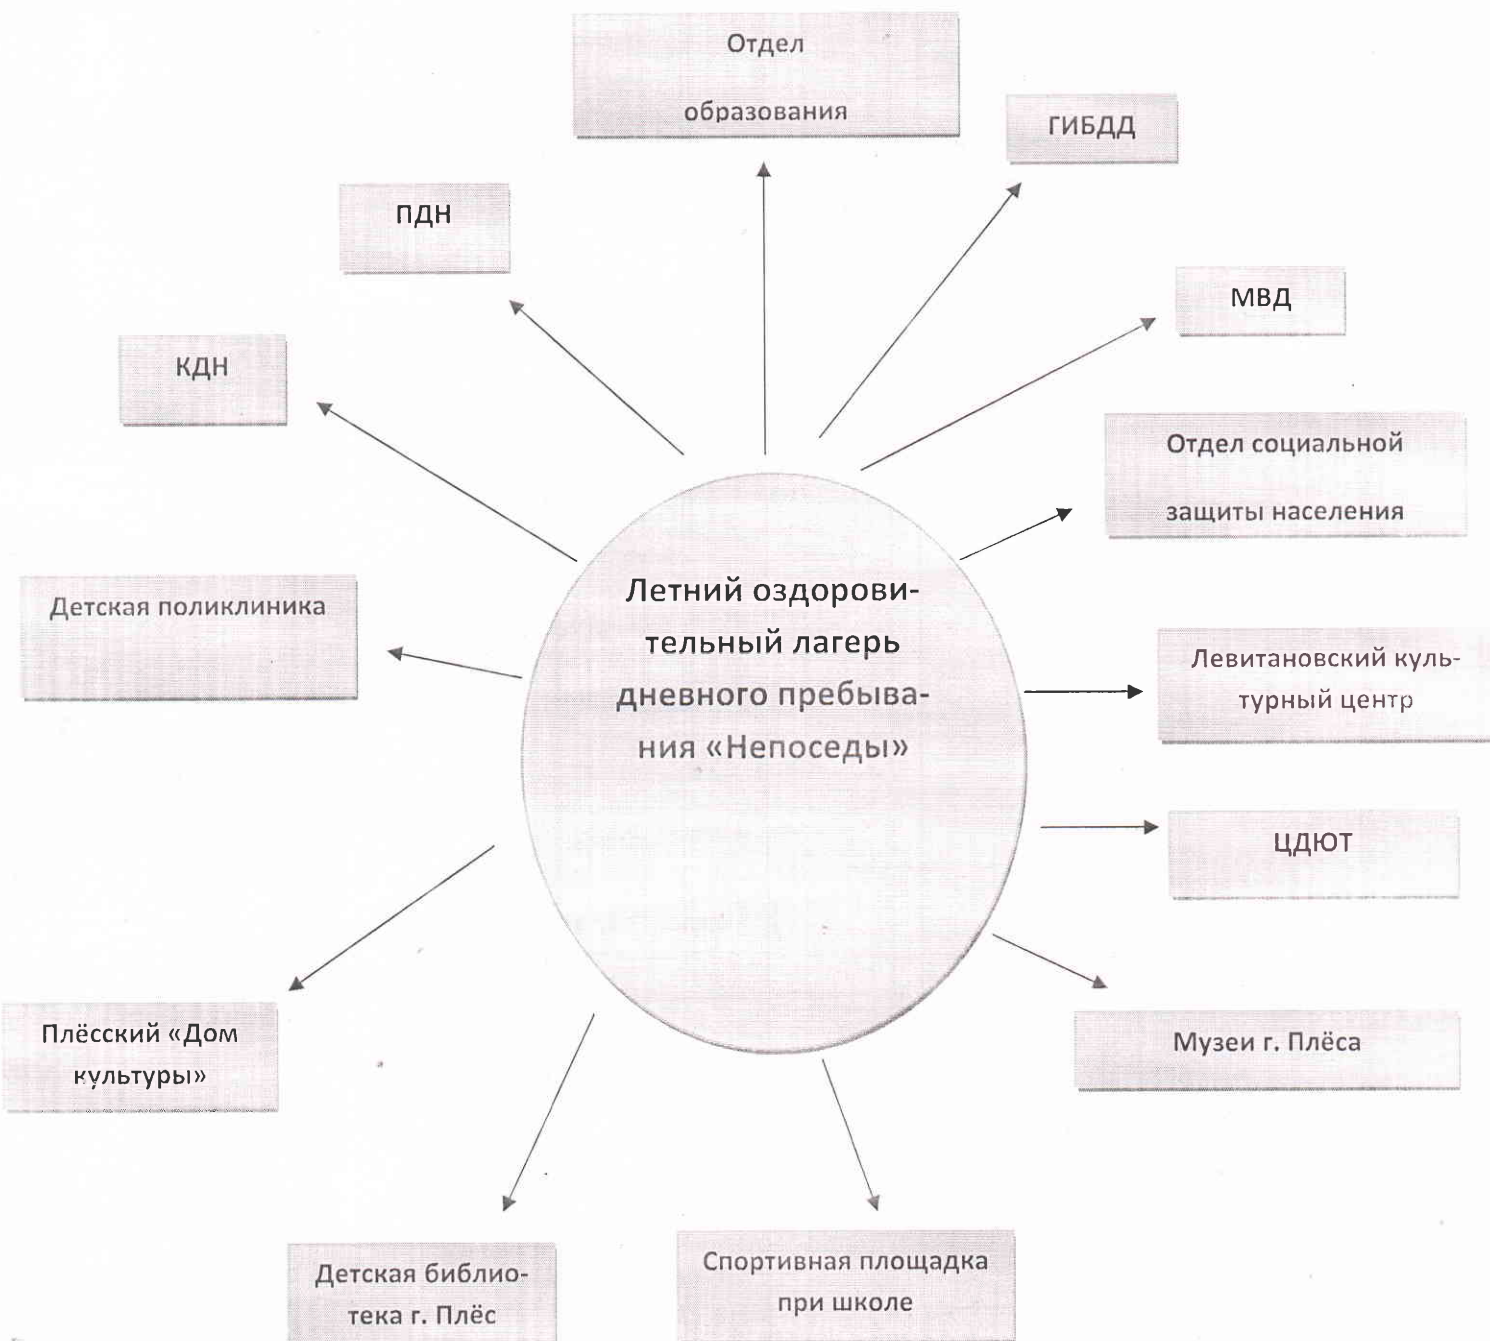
Отдел образования

ГИБДД

ПДН

МВД

КДН

Отдел социальной защиты населения

Детская поликлиника

Летний оздоровительный лагерь дневного пребывания «Непоседы»

Левитановский культурный центр

ЦДЮТ

Плёсский «Дом культуры»

Музеи г. Плёса

Детская библиотека г. Плёс

Спортивная площадка при школе